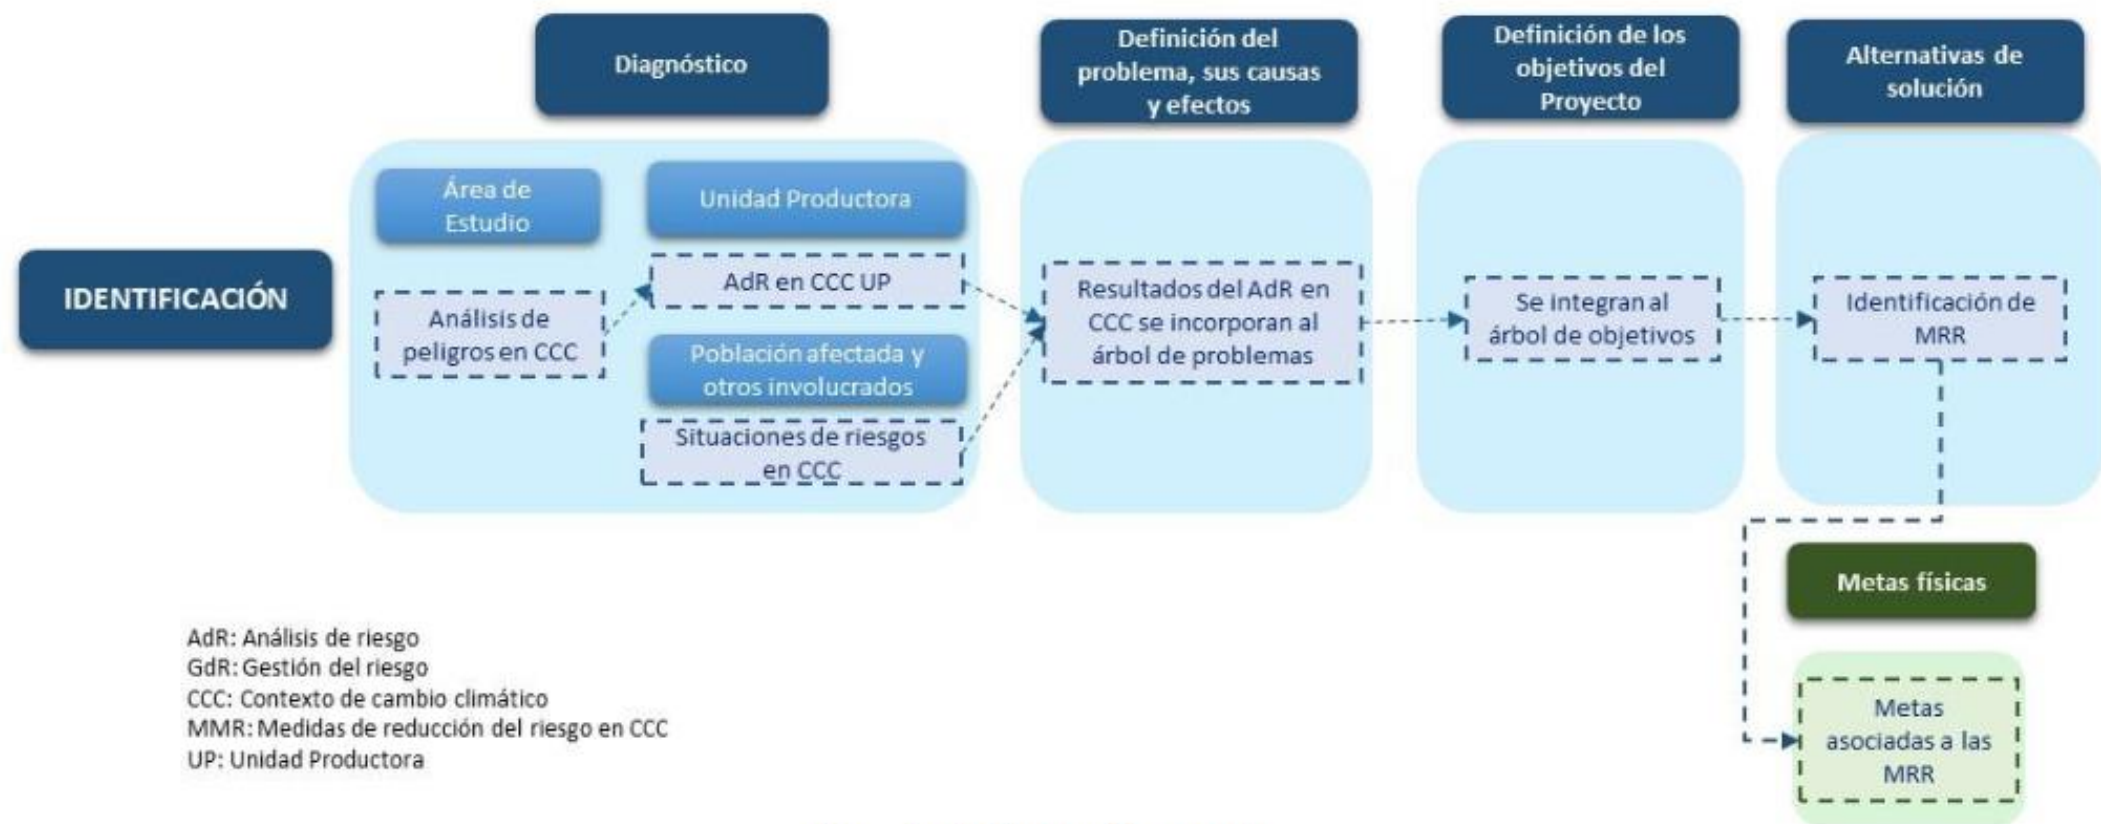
IDENTIFICACIÓN

Diagnóstico

Área de Estudio

Unidad Productora

Análisis de peligros en CCC

AdR en CCC UP

Población afectada y otros involucrados

Situaciones de riesgos en CCC

Definición del problema, sus causas y efectos

Resultados del AdR en CCC se incorporan al árbol de problemas

Definición de los objetivos del Proyecto

Se integran al árbol de objetivos

Alternativas de solución

Identificación de MRR

Metas físicas

Metas asociadas a las MRR

AdR: Análisis de riesgo
GdR: Gestión del riesgo
CCC: Contexto de cambio climático
MMR: Medidas de reducción del riesgo en CCC
UP: Unidad Productora